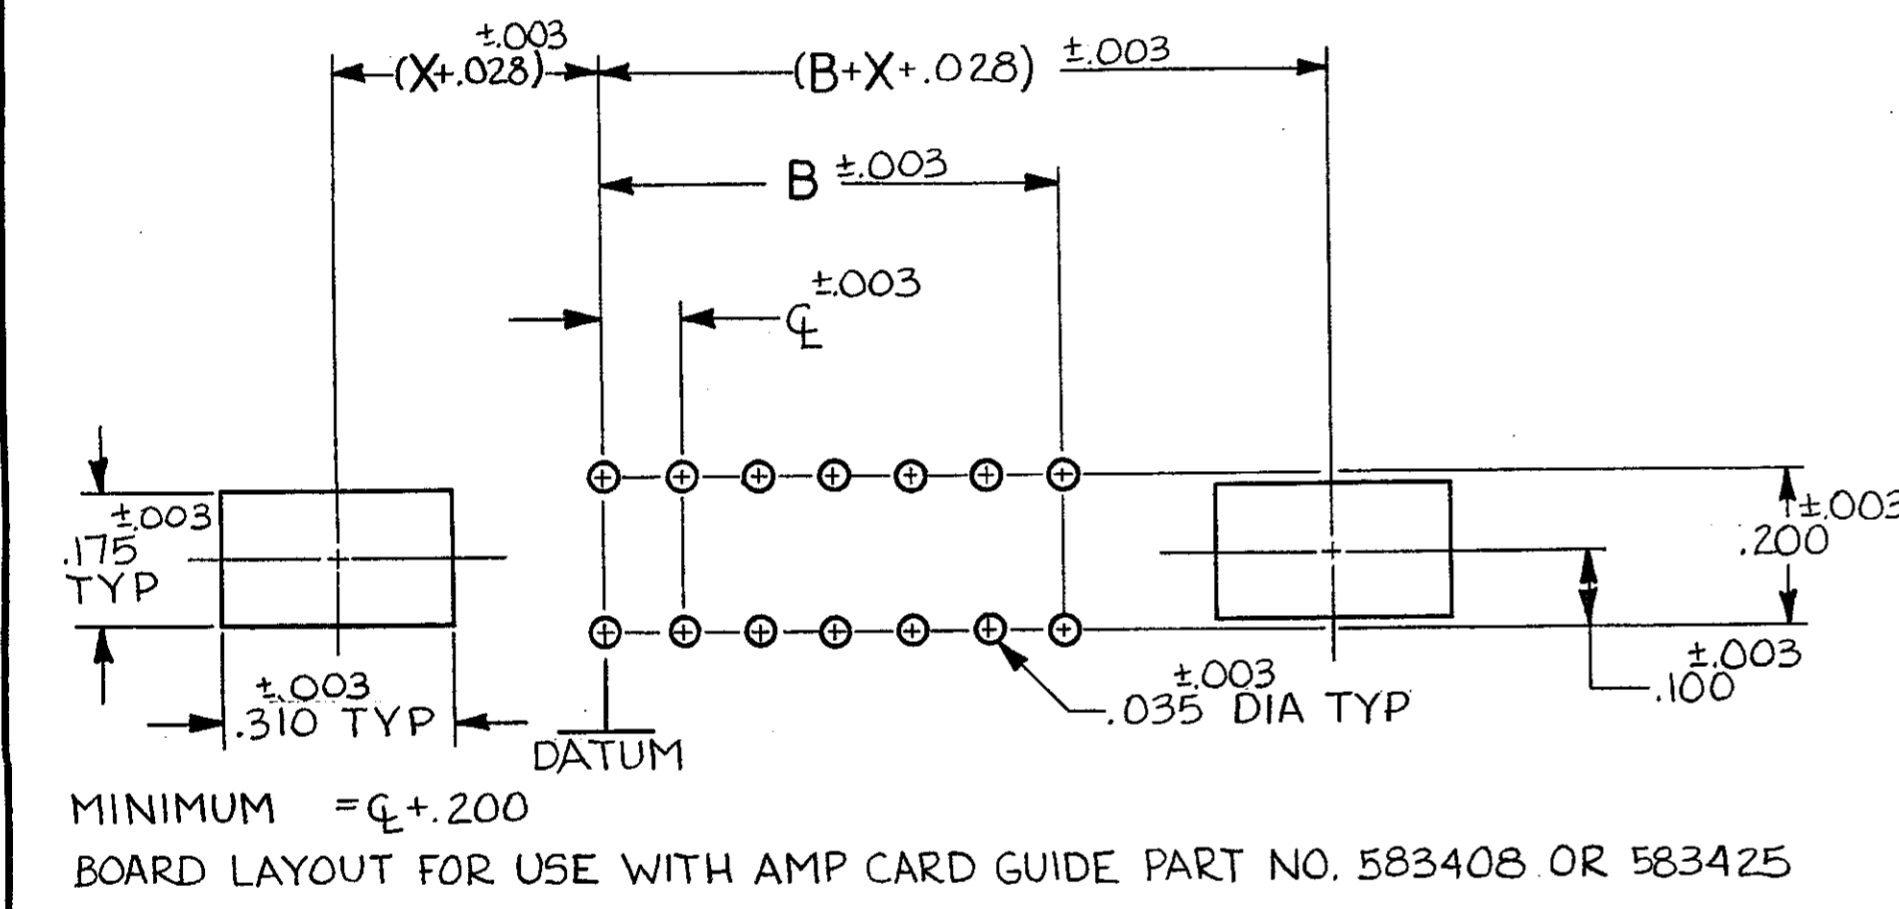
$\pm.003$
(X+.028)
(B+X+.028) $\pm.003$
B $\pm.003$
$\pm.003$
℄
$\pm.003$
.175
TYP
$\pm.003$
.200
$\pm.003$
.310 TYP
DATUM
$\pm.003$
.035 DIA TYP
$\pm.003$
.100
MINIMUM =℄+.200
BOARD LAYOUT FOR USE WITH AMP CARD GUIDE PART NO. 583408 OR 583425